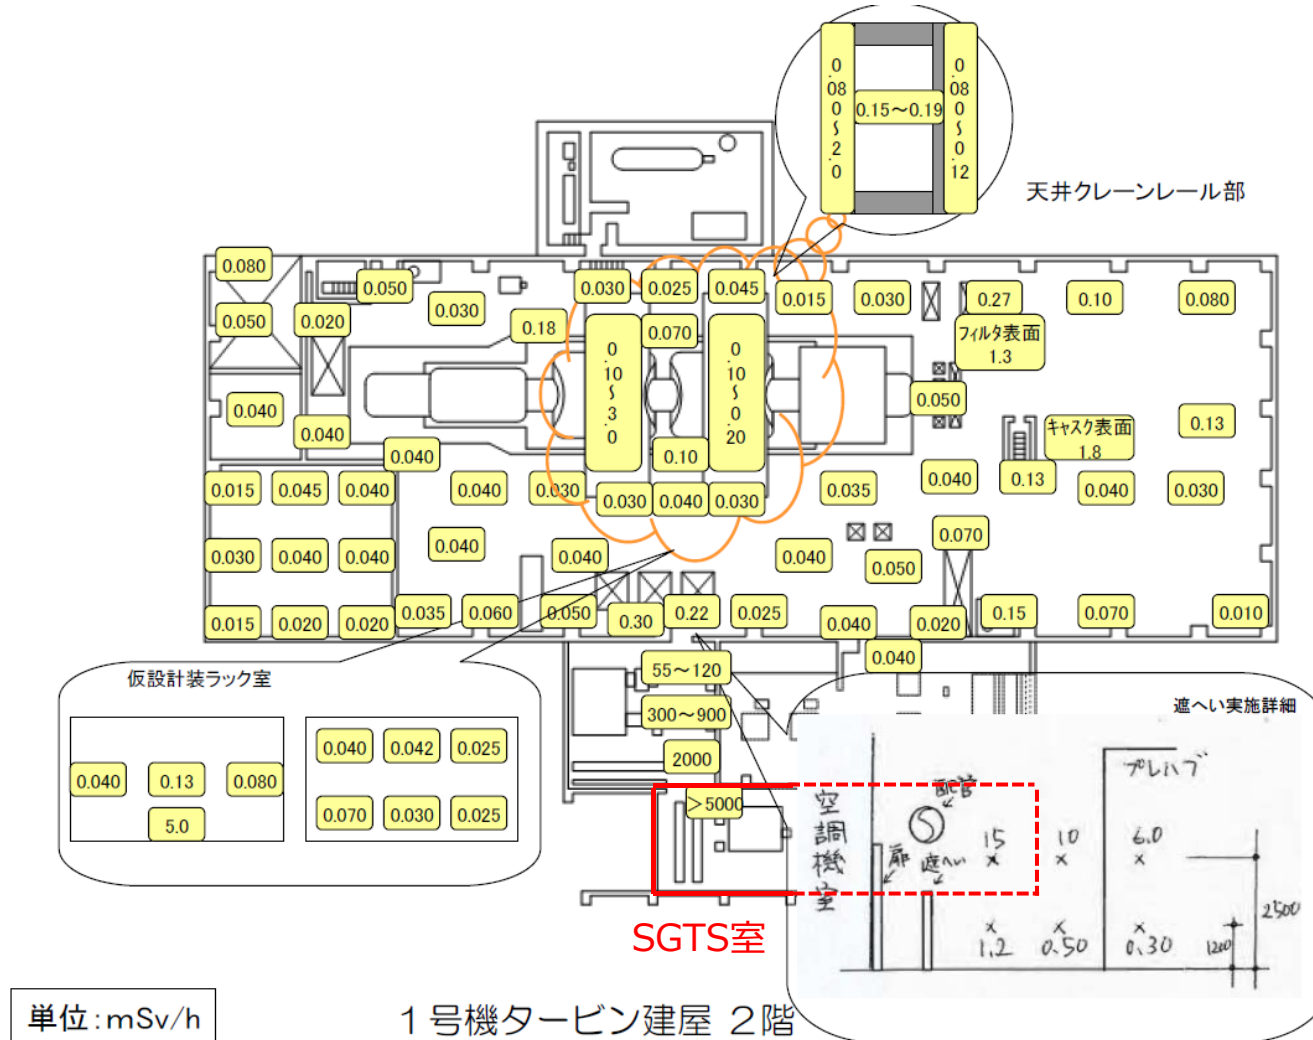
0.080～2.0
0.15～0.19
0.080～0.12
天井クレーンレール部

0.080
0.050
0.030
0.025
0.045
0.015
0.030
0.27
0.10
0.080
0.050
0.020
0.030
0.18
0.070
フィルタ表面 1.3
0.10～3.0
0.10～0.20
0.040
0.040
0.050
キャスク表面 1.8
0.13
0.040
0.10
0.015
0.045
0.040
0.040
0.030
0.030
0.040
0.030
0.035
0.040
0.13
0.040
0.030
0.030
0.040
0.040
0.040
0.040
0.040
0.070
0.050
0.015
0.020
0.020
0.035
0.060
0.050
0.30
0.22
0.025
0.040
0.020
0.15
0.070
0.010
0.040
55～120
300～900
2000
>5000

仮設計装ラック室
0.040
0.13
0.080
5.0
0.040
0.042
0.025
0.070
0.030
0.025

遮へい実施詳細
空調機室
配管
扉
遮へい
プレハブ
15
10
6.0
1.2
0.50
0.30
2500
1200

SGTS室

単位:mSv/h
1号機タービン建屋 2階